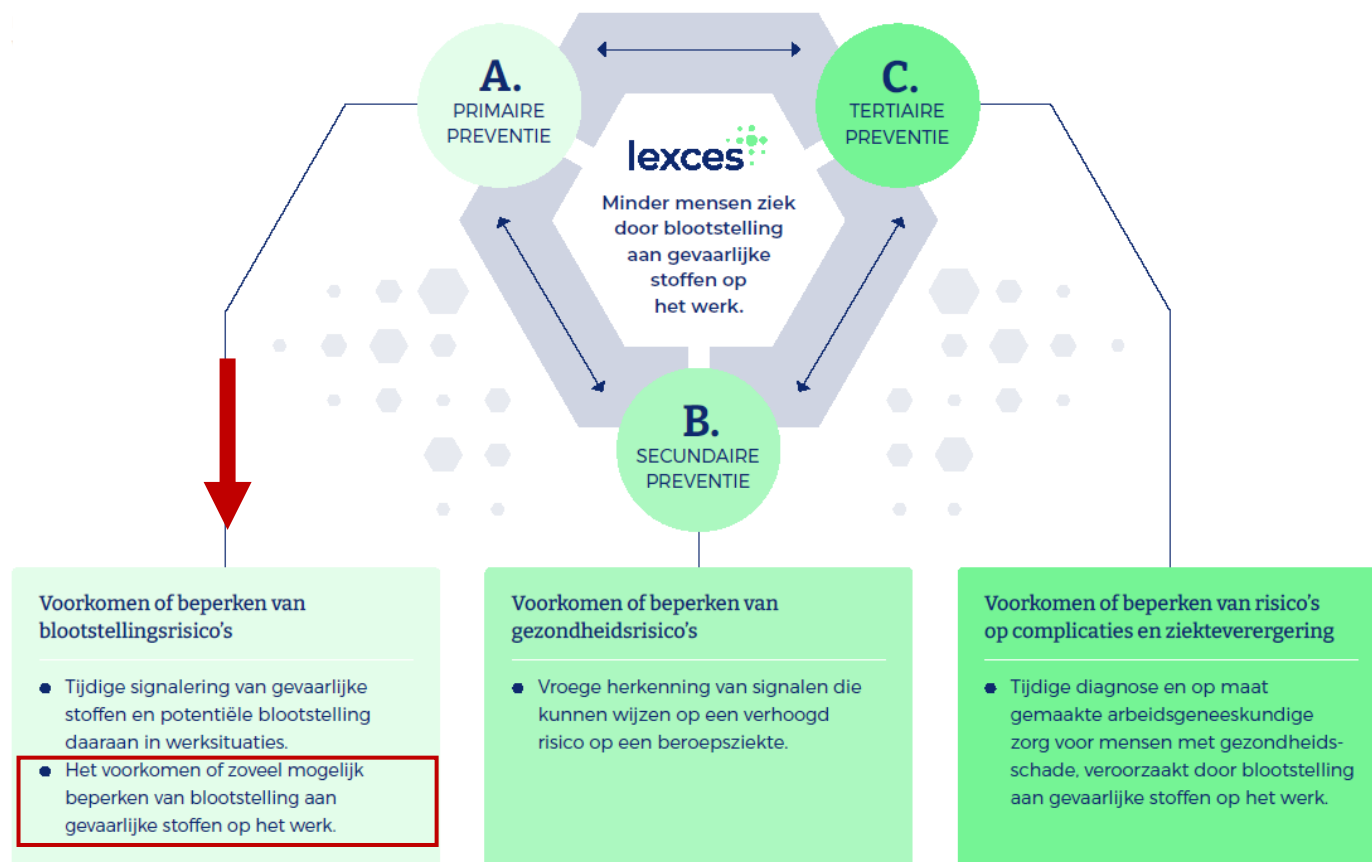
A.
PRIMAIRE
PREVENTIE

C.
TERTIAIRE
PREVENTIE

lexces

Minder mensen ziek door blootstelling aan gevaarlijke stoffen op het werk.

B.
SECUNDAIRE
PREVENTIE

Voorkomen of beperken van blootstellingsrisico's

- Tijdige signalering van gevaarlijke stoffen en potentiële blootstelling daaraan in werksituaties.
- Het voorkomen of zoveel mogelijk beperken van blootstelling aan gevaarlijke stoffen op het werk.

Voorkomen of beperken van gezondheidsrisico's

- Vroege herkenning van signalen die kunnen wijzen op een verhoogd risico op een beroepsziekte.

Voorkomen of beperken van risico's op complicaties en ziekteverergering

- Tijdige diagnose en op maat gemaakte arbeidsgeneeskundige zorg voor mensen met gezondheidsschade, veroorzaakt door blootstelling aan gevaarlijke stoffen op het werk.